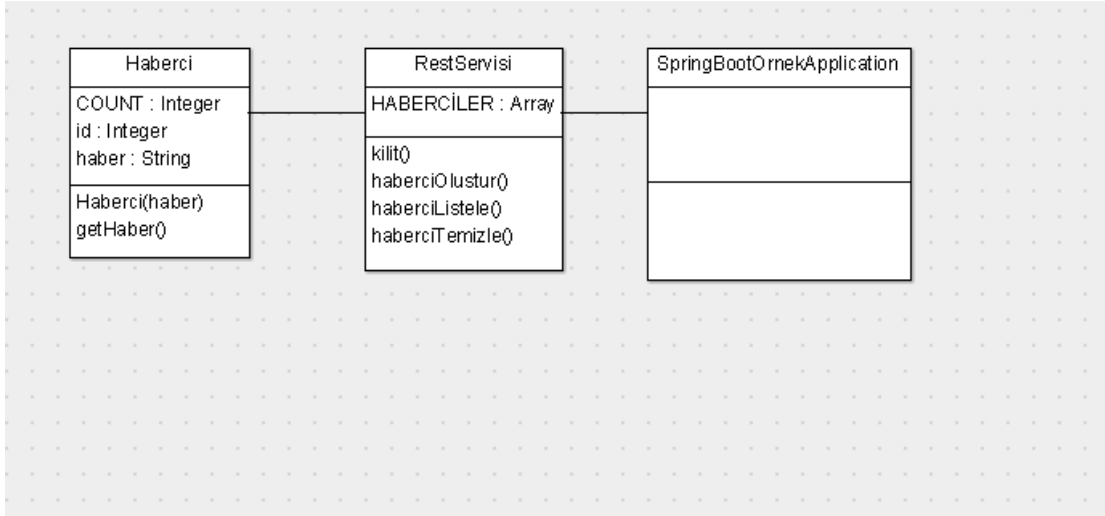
Haberci

COUNT : Integer
id : Integer
haber : String

Haberci(haber)
getHaber()

RestServisi

HABERCİLER : Array

kilit()
haberciOlustur()
haberciListele()
haberciTemizle()

SpringBootOrnekApplication